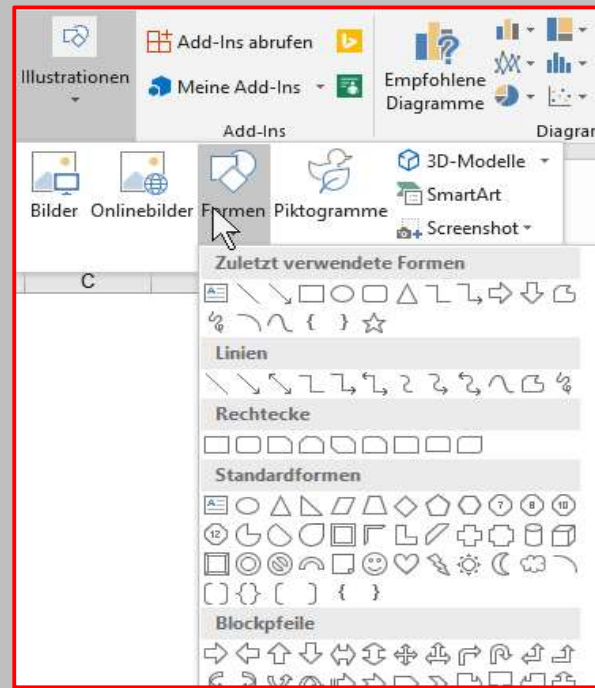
Illustrationen

Add-Ins abrufen

Meine Add-Ins

Add-Ins

Empfohlene Diagramme

Diagrar

Bilder

Onlinebilder

Formen

Piktogramme

3D-Modelle

SmartArt

Screenshot

C

Zuletzt verwendete Formen

{ }

Linien

Rechtecke

Standardformen

7 8 10

12

{ }

Blockpfeile